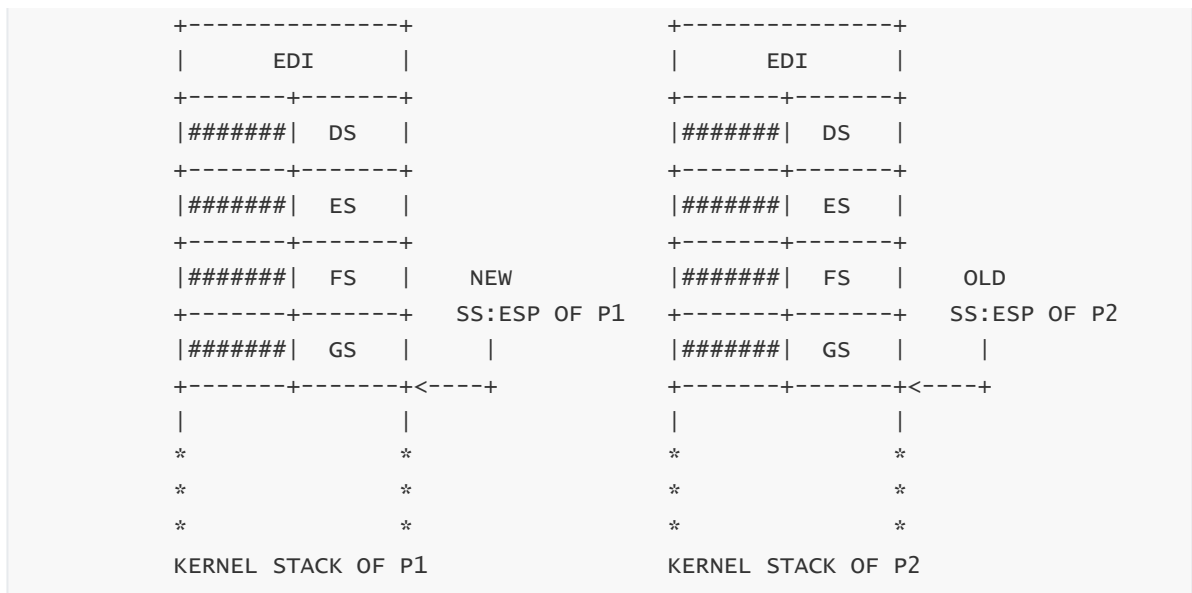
```
+---------------+                +---------------+
|      EDI      |                |      EDI      |
+-------+-------+                +-------+-------+
|#######|  DS   |                |#######|  DS   |
+-------+-------+                +-------+-------+
|#######|  ES   |                |#######|  ES   |
+-------+-------+                +-------+-------+
|#######|  FS   |    NEW         |#######|  FS   |    OLD
+-------+-------+  SS:ESP OF P1  +-------+-------+  SS:ESP OF P2
|#######|  GS   |     |          |#######|  GS   |     |
+-------+-------+<----+          +-------+-------+<----+
|               |                |               |
*               *                *               *
*               *                *               *
*               *                *               *
KERNEL STACK OF P1               KERNEL STACK OF P2
```